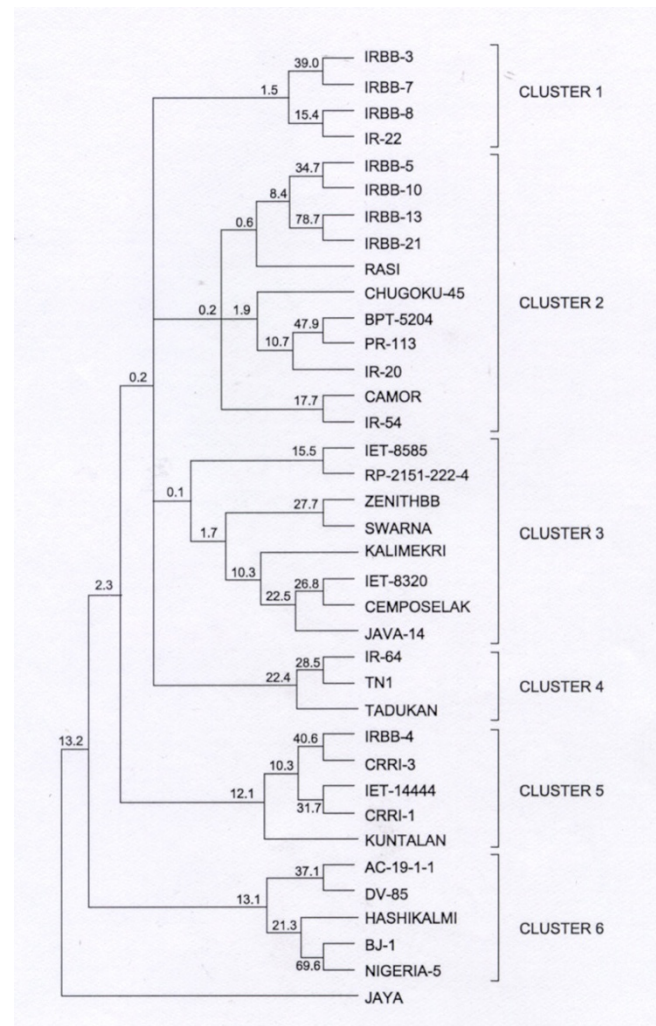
39.0
IRBB-3
IRBB-7
1.5
15.4
IRBB-8
IR-22
CLUSTER 1

34.7
IRBB-5
8.4
IRBB-10
0.6
78.7
IRBB-13
IRBB-21
RASI
CHUGOKU-45
0.2
1.9
47.9
BPT-5204
10.7
PR-113
IR-20
17.7
CAMOR
IR-54
CLUSTER 2

0.2

15.5
IET-8585
RP-2151-222-4
0.1
27.7
ZENITHBB
1.7
SWARNA
KALIMEKRI
10.3
26.8
IET-8320
22.5
CEMPOSELAK
JAVA-14
CLUSTER 3

28.5
IR-64
22.4
TN1
TADUKAN
CLUSTER 4

2.3

40.6
IRBB-4
10.3
CRRI-3
12.1
IET-14444
31.7
CRRI-1
KUNTALAN
CLUSTER 5

13.2

37.1
AC-19-1-1
DV-85
13.1
21.3
HASHIKALMI
BJ-1
69.6
NIGERIA-5
CLUSTER 6

JAYA